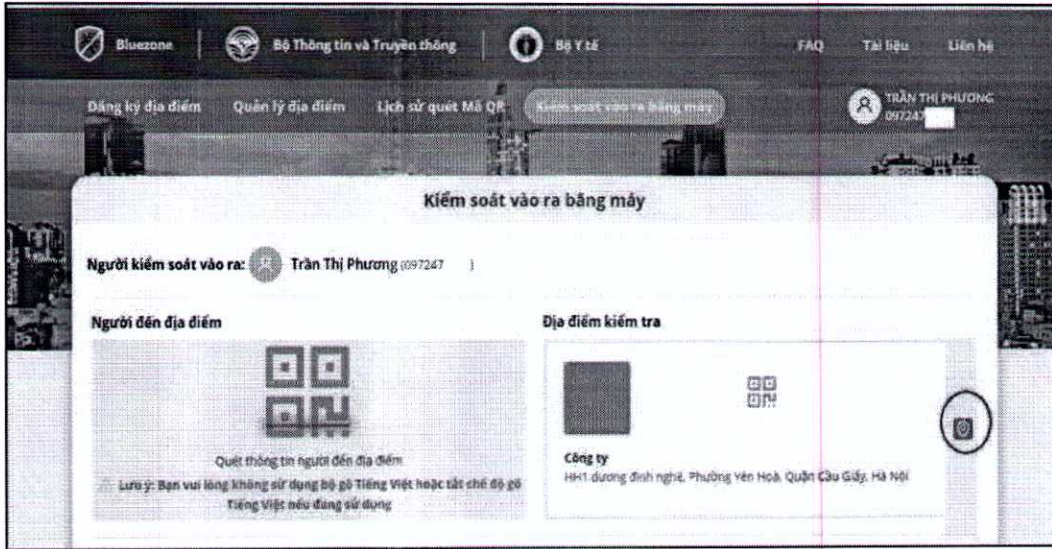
Bluezone | Bộ Thông tin và Truyền thông | Bộ Y tế

FAQ Tài liệu Liên hệ

Đăng ký địa điểm Quản lý địa điểm Lịch sử quét Mã QR Kiểm soát vào ra bằng máy

TRẦN THỊ PHƯƠNG 097247

Kiểm soát vào ra bằng máy

Người kiểm soát vào ra: Trần Thị Phương (097247 )

Người đến địa điểm

Quét thông tin người đến địa điểm

Lưu ý: Bạn vui lòng không sử dụng bộ gõ Tiếng Việt hoặc tắt chế độ gõ Tiếng Việt nếu đang sử dụng

Địa điểm kiểm tra

Công ty

HH1 dương đình nghệ, Phường Yên Hoà, Quận Cầu Giấy, Hà Nội